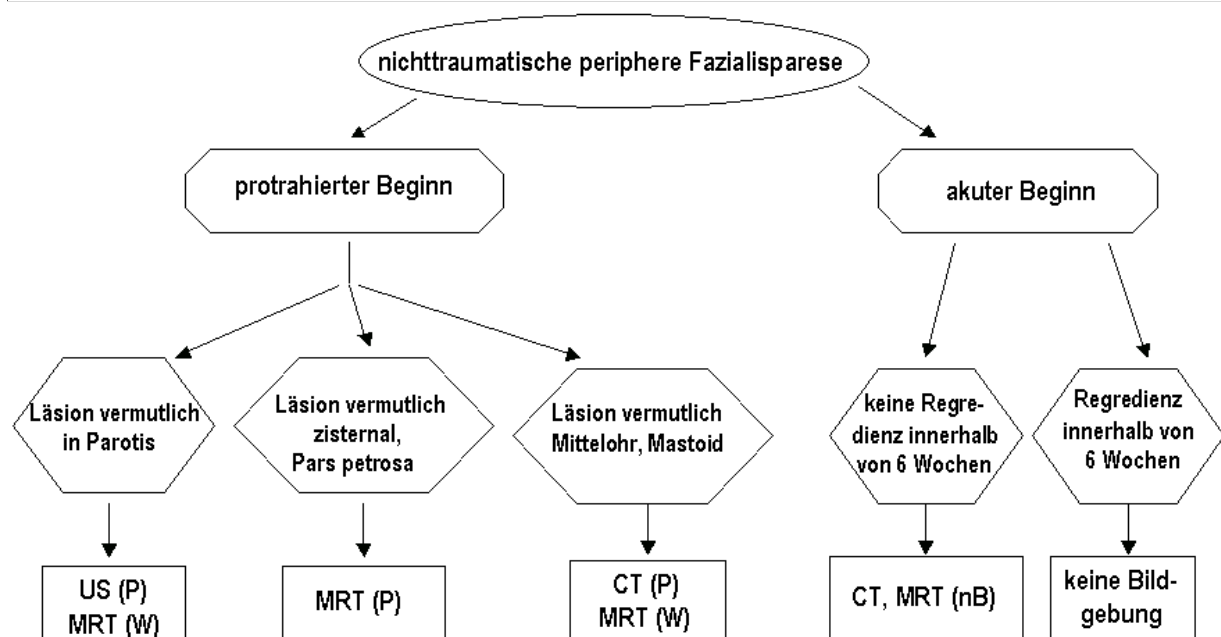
nichttraumatische periphere Fazialisparese

protrahierter Beginn

akuter Beginn

Läsion vermutlich in Parotis

Läsion vermutlich zisternal, Pars petrosa

Läsion vermutlich Mittelohr, Mastoid

keine Regredienz innerhalb von 6 Wochen

Regredienz innerhalb von 6 Wochen

US (P) MRT (W)

MRT (P)

CT (P) MRT (W)

CT, MRT (nB)

keine Bildgebung